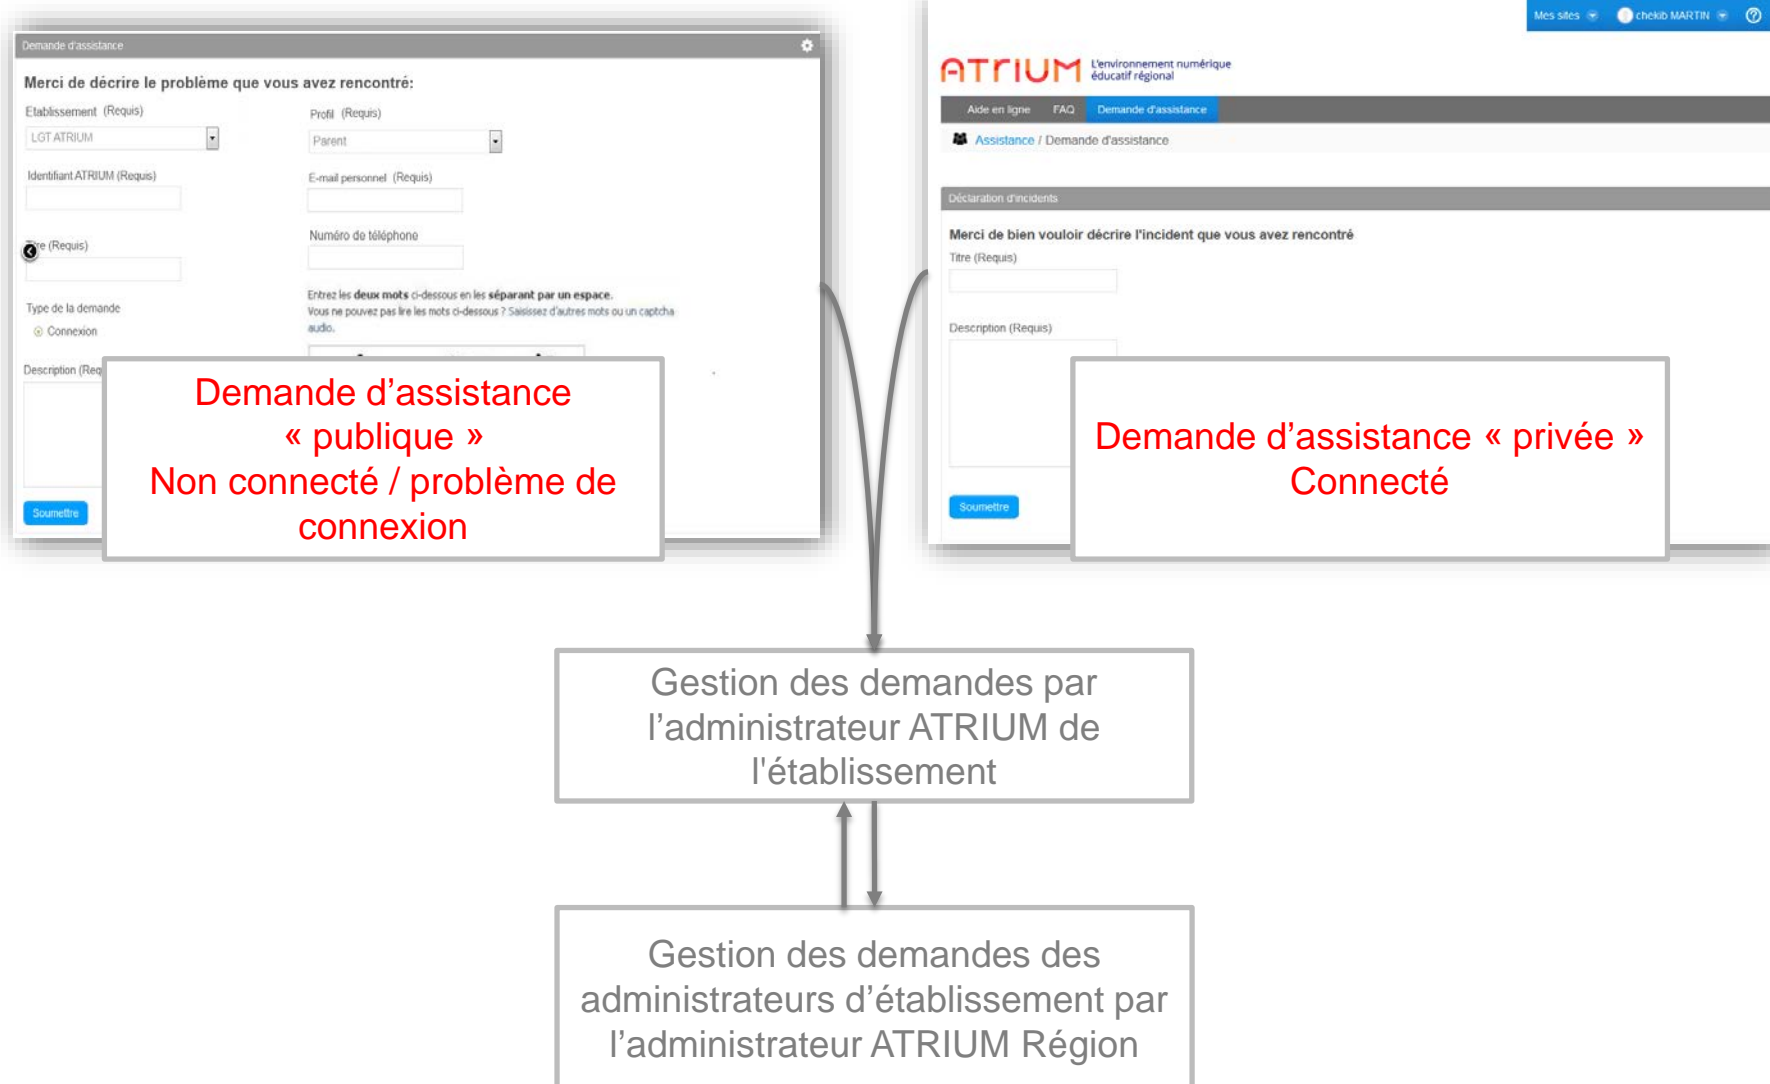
Demande d'assistance

Merci de décrire le problème que vous avez rencontré:

Etablissement (Requis)

LGT ATRIUM

Profil (Requis)

Parent

Identifiant ATRIUM (Requis)

E-mail personnel (Requis)

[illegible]e (Requis)

Numéro de téléphone

Type de la demande

Connexion

Entrez les **deux mots** ci-dessous en les **séparant par un espace**.
Vous ne pouvez pas lire les mots ci-dessous ? Saisissez d'autres mots ou un captcha audio.

Description (Req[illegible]

Soumettre

Demande d'assistance « publique »
Non connecté / problème de connexion

Mes sites

chekib MARTIN

ATRIUM L'environnement numérique éducatif régional

Aide en ligne FAQ Demande d'assistance

Assistance / Demande d'assistance

Déclaration d'incidents

Merci de bien vouloir décrire l'incident que vous avez rencontré

Titre (Requis)

Description (Requis)

Soumettre

Demande d'assistance « privée »
Connecté

Gestion des demandes par l'administrateur ATRIUM de l'établissement

Gestion des demandes des administrateurs d'établissement par l'administrateur ATRIUM Région